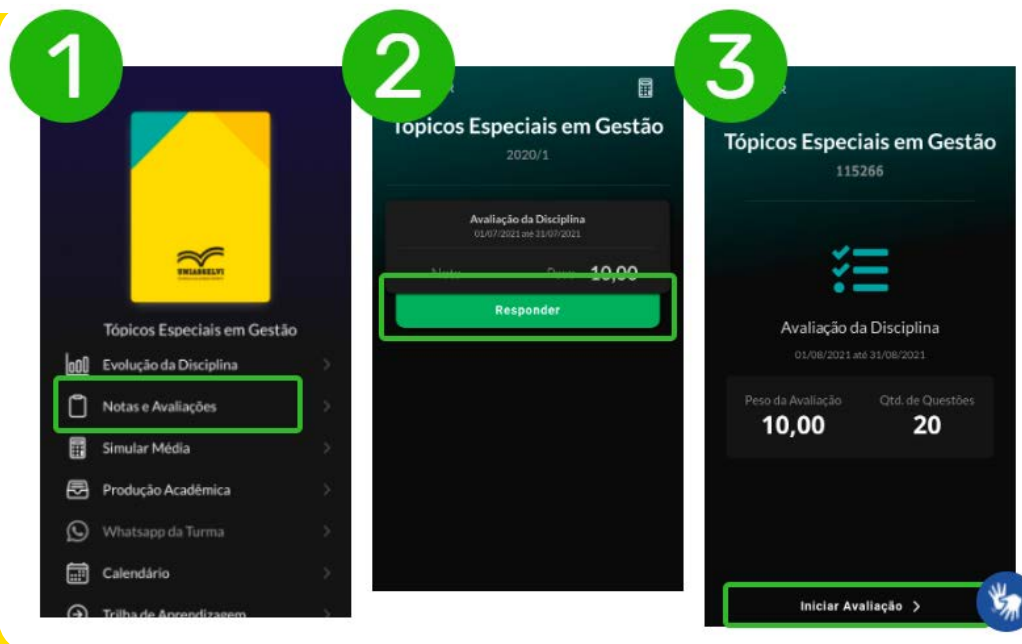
1

UNIASSELVI

Tópicos Especiais em Gestão

Evolução da Disciplina

Notas e Avaliações

Simular Média

Produção Acadêmica

Whatsapp da Turma

Calendário

Trilha de Aprendizagem

2

Tópicos Especiais em Gestão

2020/1

Avaliação da Disciplina

01/07/2021 até 31/07/2021

Nota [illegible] Peso 10,00

Responder

3

Tópicos Especiais em Gestão

115266

Avaliação da Disciplina

01/08/2021 até 31/08/2021

Peso da Avaliação
10,00

Qtd. de Questões
20

Iniciar Avaliação >